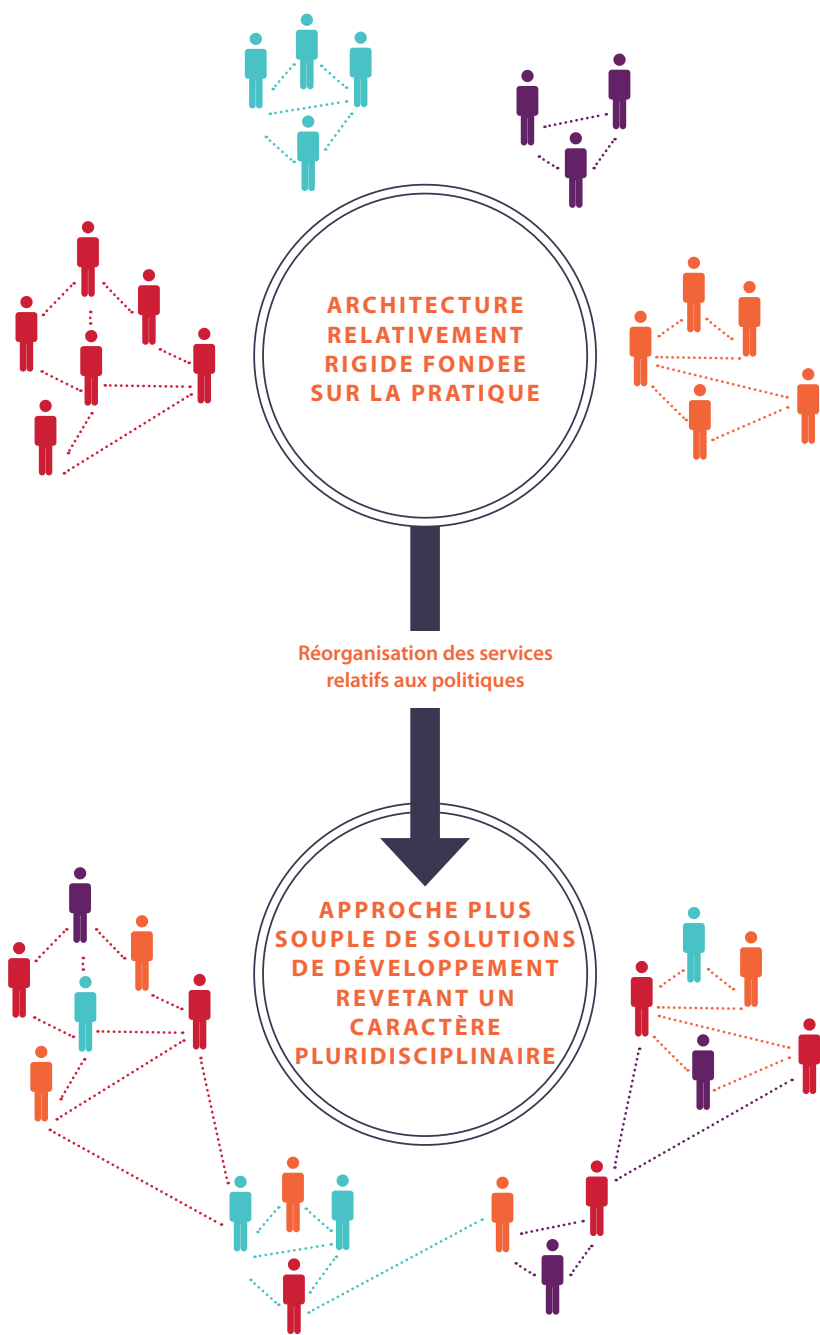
ARCHITECTURE RELATIVEMENT RIGIDE FONDEE SUR LA PRATIQUE

Réorganisation des services relatifs aux politiques

APPROCHE PLUS SOUPLE DE SOLUTIONS DE DÉVELOPPEMENT REVETANT UN CARACTÈRE PLURIDISCIPLINAIRE